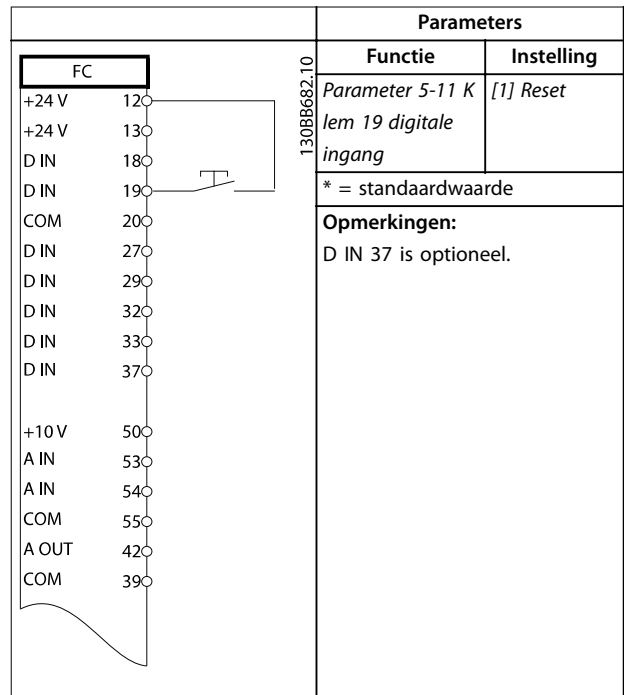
| | Parameters | |
|---|---|---|
| | **Functie** | **Instelling** |
| | *Parameter 5-11 Klem 19 digitale ingang* | *[1] Reset* |
| | * = standaardwaarde | |
| | **Opmerkingen:** D IN 37 is optioneel. | |

FC
+24 V 12
+24 V 13
D IN 18
D IN 19
COM 20
D IN 27
D IN 29
D IN 32
D IN 33
D IN 37

+10 V 50
A IN 53
A IN 54
COM 55
A OUT 42
COM 39

130BB682.10